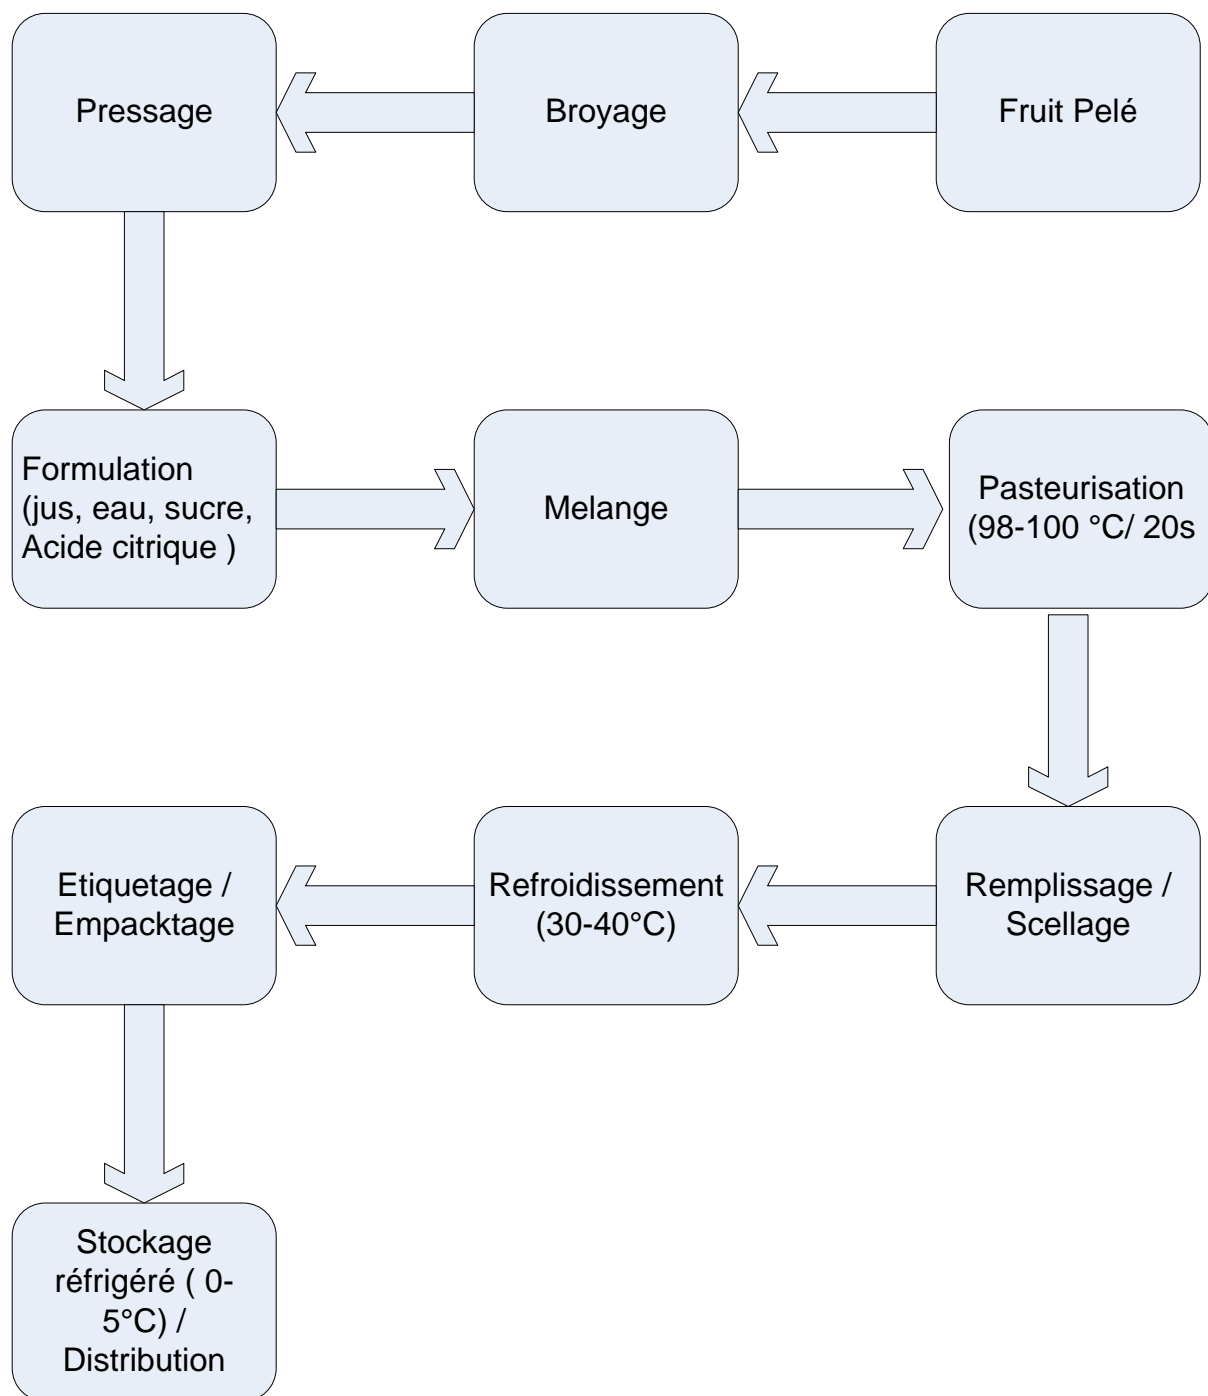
Fruit Pelé

Broyage

Pressage

Formulation (jus, eau, sucre, Acide citrique )

Melange

Pasteurisation (98-100 °C/ 20s

Remplissage / Scellage

Refroidissement (30-40°C)

Etiquetage / Empacktage

Stockage réfrigéré ( 0-5°C) / Distribution